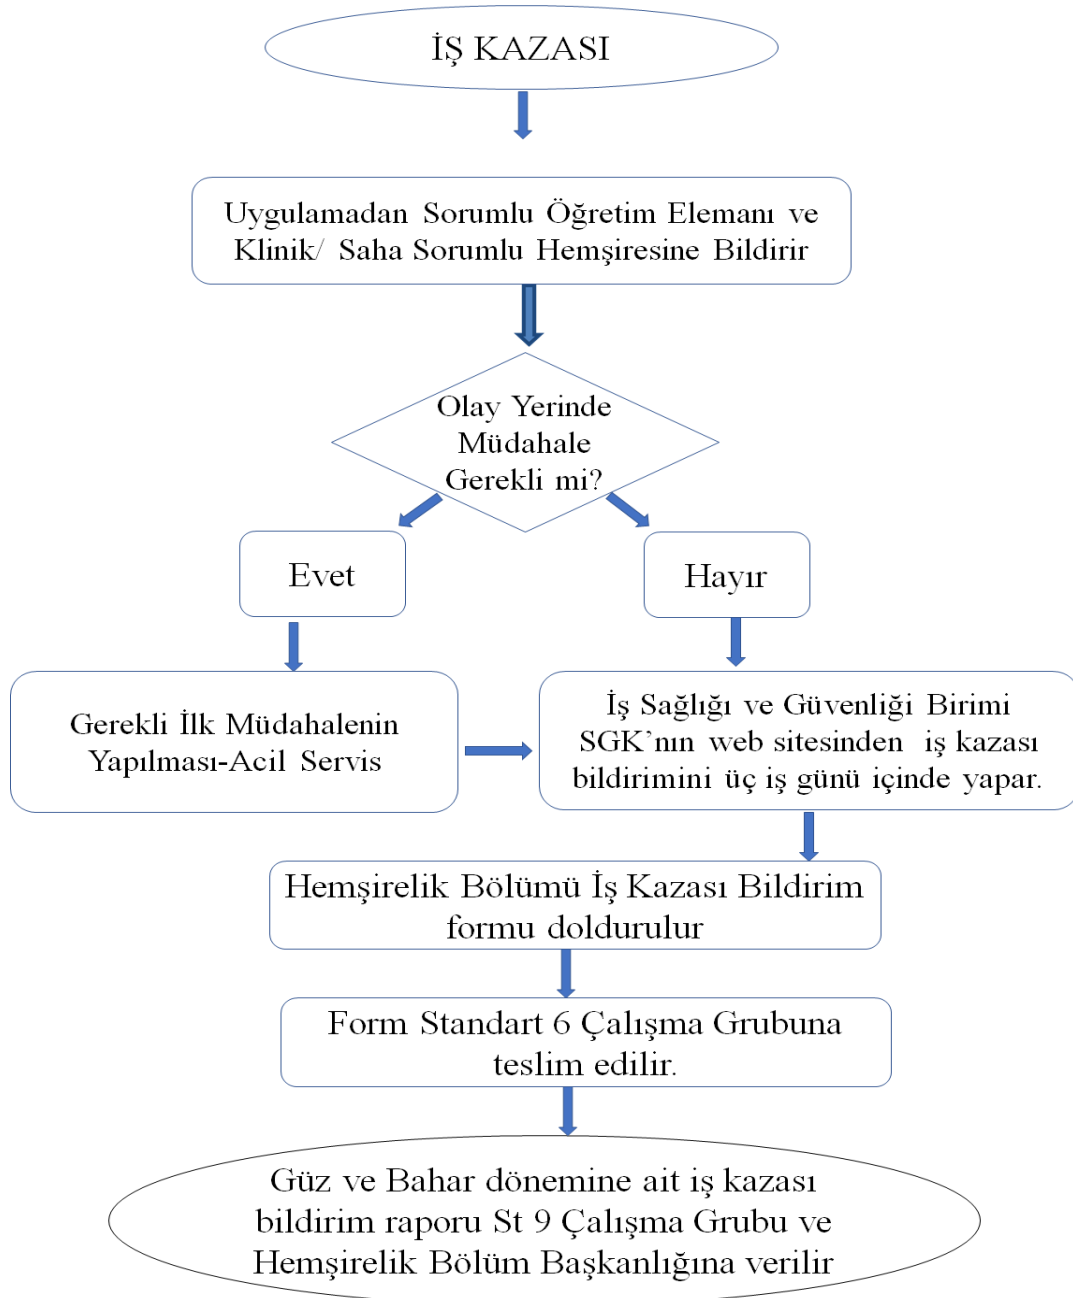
İŞ KAZASI

Uygulamadan Sorumlu Öğretim Elemanı ve Klinik/ Saha Sorumlu Hemşiresine Bildirir

Olay Yerinde Müdahale Gerekli mi?

Evet

Hayır

Gerekli İlk Müdahalenin Yapılması-Acil Servis

İş Sağlığı ve Güvenliği Birimi SGK'nın web sitesinden iş kazası bildirimini üç iş günü içinde yapar.

Hemşirelik Bölümü İş Kazası Bildirim formu doldurulur

Form Standart 6 Çalışma Grubuna teslim edilir.

Güz ve Bahar dönemine ait iş kazası bildirim raporu St 9 Çalışma Grubu ve Hemşirelik Bölüm Başkanlığına verilir